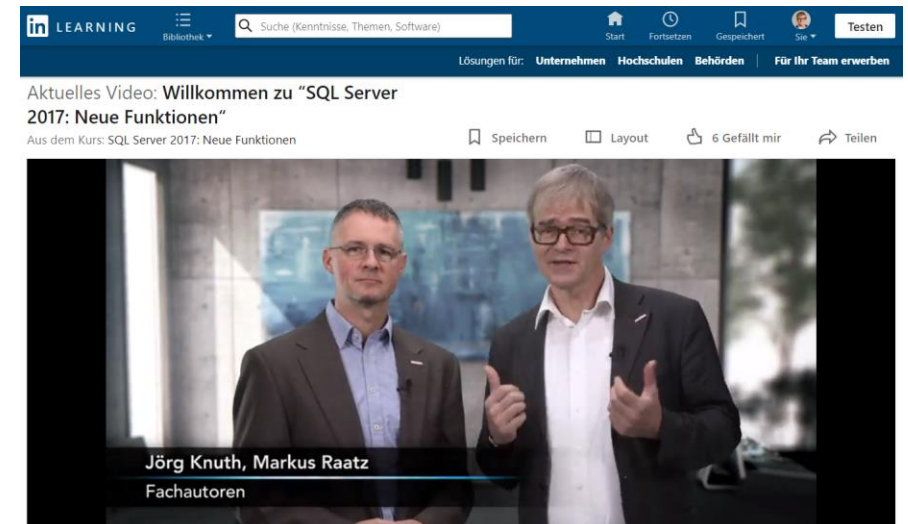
in LEARNING

Bibliothek

Suche (Kenntnisse, Themen, Software)

Start

Fortsetzen

Gespeichert

Sie

Testen

Lösungen für: Unternehmen Hochschulen Behörden

Für Ihr Team erwerben

Aktuelles Video: Willkommen zu "SQL Server 2017: Neue Funktionen"

Aus dem Kurs: SQL Server 2017: Neue Funktionen

Speichern

Layout

6 Gefällt mir

Teilen

Jörg Knuth, Markus Raatz

Fachautoren